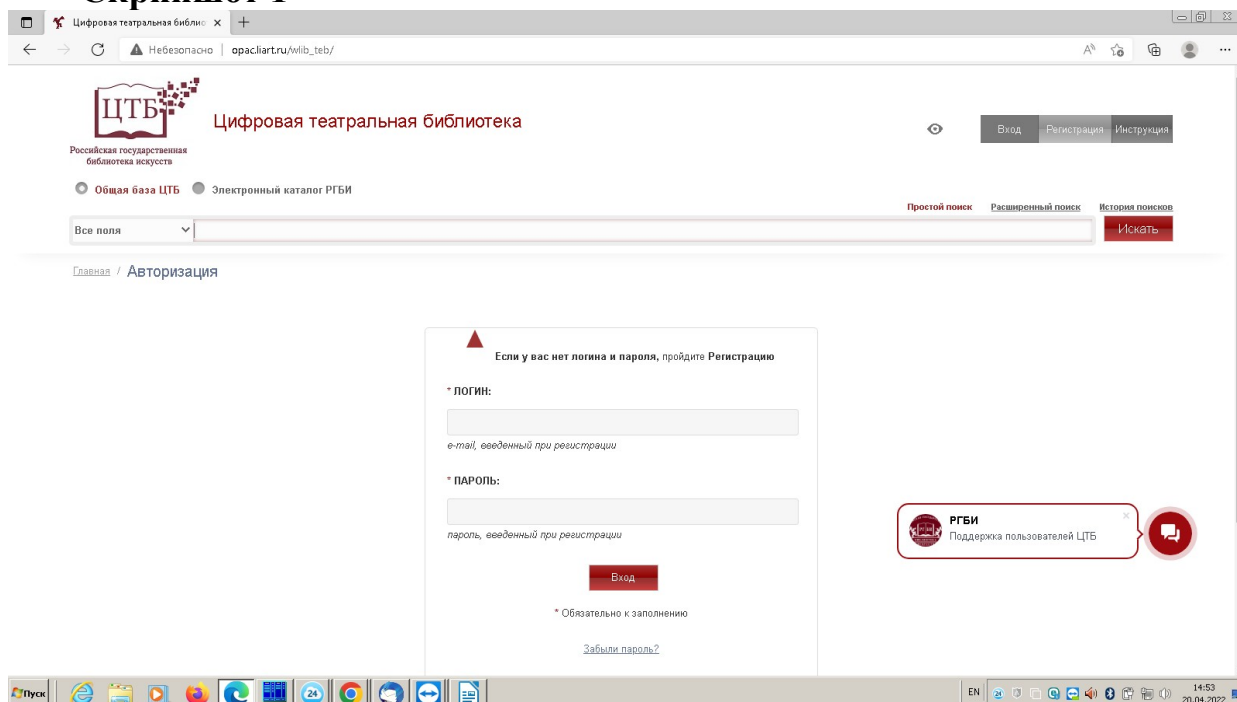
Скриншот 1

Цифровая театральная библио ×

Небезопасно | opac.liart.ru/wlib_teb/

ЦТБ
Российская государственная библиотека искусств

Цифровая театральная библиотека

Вход Регистрация Инструкция

Общая база ЦТБ Электронный каталог РГБИ

Простой поиск Расширенный поиск История поисков

Все поля

Искать

Главная / Авторизация

Если у вас нет логина и пароля, пройдите Регистрацию

* ЛОГИН:

e-mail, введенный при регистрации

* ПАРОЛЬ:

пароль, введенный при регистрации

Вход

* Обязательно к заполнению

Забыли пароль?

РГБИ
Поддержка пользователей ЦТБ

Пуск

EN

14:53
20.04.2022